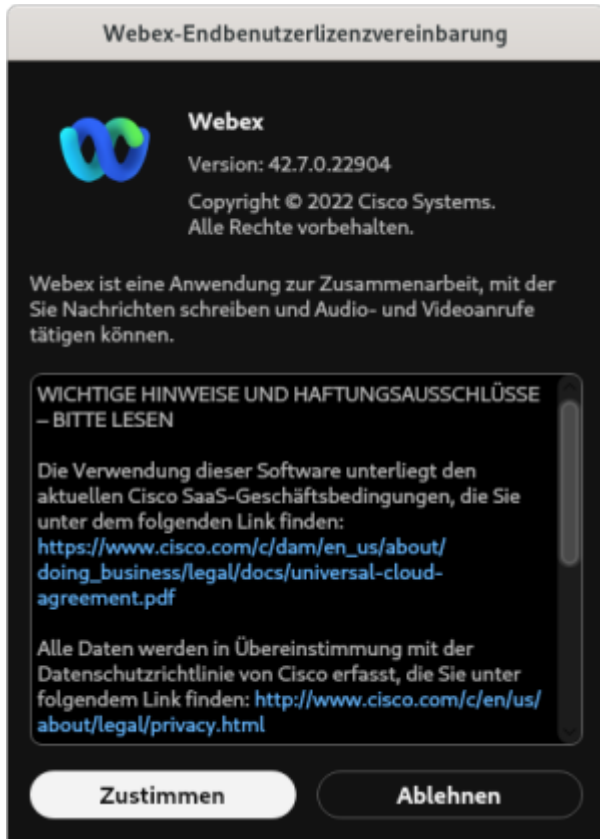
Webex-Endbenutzerlizenzvereinbarung

Webex

Version: 42.7.0.22904

Copyright © 2022 Cisco Systems. Alle Rechte vorbehalten.

Webex ist eine Anwendung zur Zusammenarbeit, mit der Sie Nachrichten schreiben und Audio- und Videoanrufe tätigen können.

WICHTIGE HINWEISE UND HAFTUNGSAUSSCHLÜSSE – BITTE LESEN

Die Verwendung dieser Software unterliegt den aktuellen Cisco SaaS-Geschäftsbedingungen, die Sie unter dem folgenden Link finden: https://www.cisco.com/c/dam/en_us/about/doing_business/legal/docs/universal-cloud-agreement.pdf

Alle Daten werden in Übereinstimmung mit der Datenschutzrichtlinie von Cisco erfasst, die Sie unter folgendem Link finden: http://www.cisco.com/c/en/us/about/legal/privacy.html

Zustimmen

Ablehnen